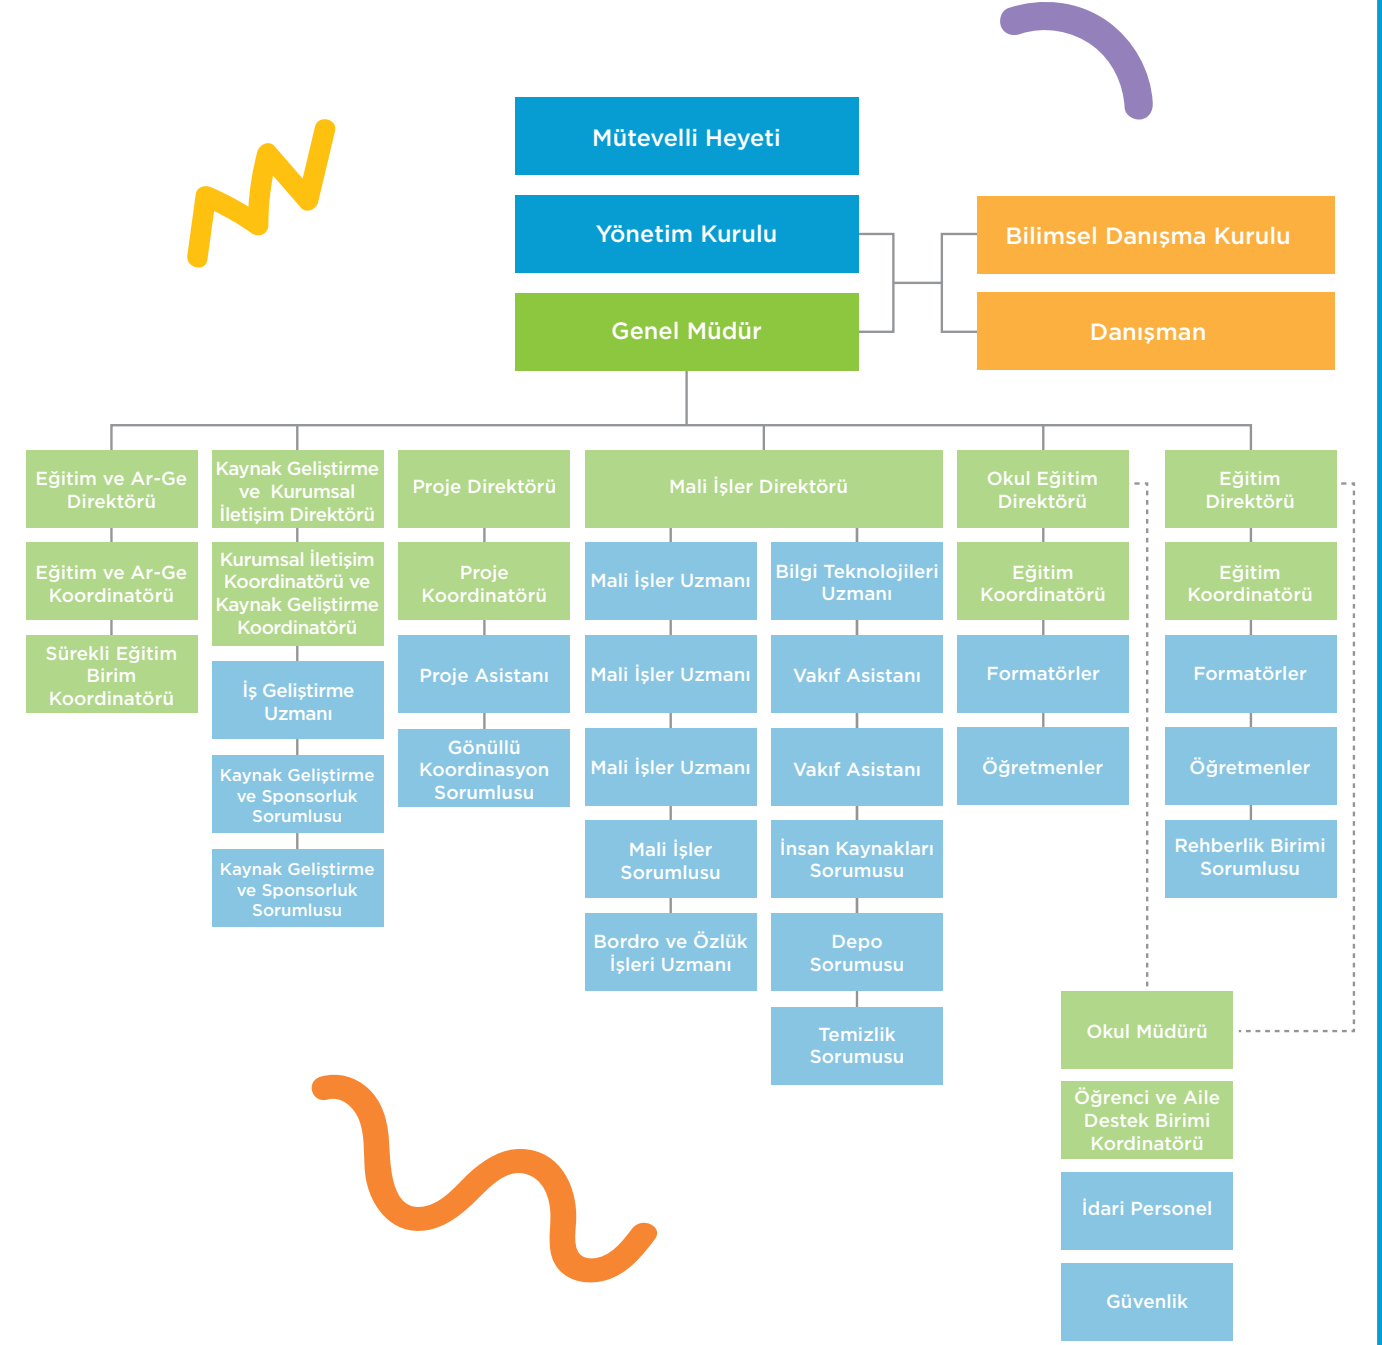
Mütevelli Heyeti

Yönetim Kurulu

Genel Müdür

Bilimsel Danışma Kurulu

Danışman

Eğitim ve Ar-Ge Direktörü

Eğitim ve Ar-Ge Koordinatörü

Sürekli Eğitim Birim Koordinatörü

Kaynak Geliştirme ve Kurumsal İletişim Direktörü

Kurumsal İletişim Koordinatörü ve Kaynak Geliştirme Koordinatörü

İş Geliştirme Uzmanı

Kaynak Geliştirme ve Sponsorluk Sorumlusu

Kaynak Geliştirme ve Sponsorluk Sorumlusu

Proje Direktörü

Proje Koordinatörü

Proje Asistanı

Gönüllü Koordinasyon Sorumlusu

Mali İşler Direktörü

Mali İşler Uzmanı

Mali İşler Uzmanı

Mali İşler Uzmanı

Mali İşler Sorumlusu

Bordro ve Özlük İşleri Uzmanı

Bilgi Teknolojileri Uzmanı

Vakıf Asistanı

Vakıf Asistanı

İnsan Kaynakları Sorumusu

Depo Sorumusu

Temizlik Sorumusu

Okul Eğitim Direktörü

Eğitim Koordinatörü

Formatörler

Öğretmenler

Eğitim Direktörü

Eğitim Koordinatörü

Formatörler

Öğretmenler

Rehberlik Birimi Sorumlusu

Okul Müdürü

Öğrenci ve Aile Destek Birimi Kordinatörü

İdari Personel

Güvenlik